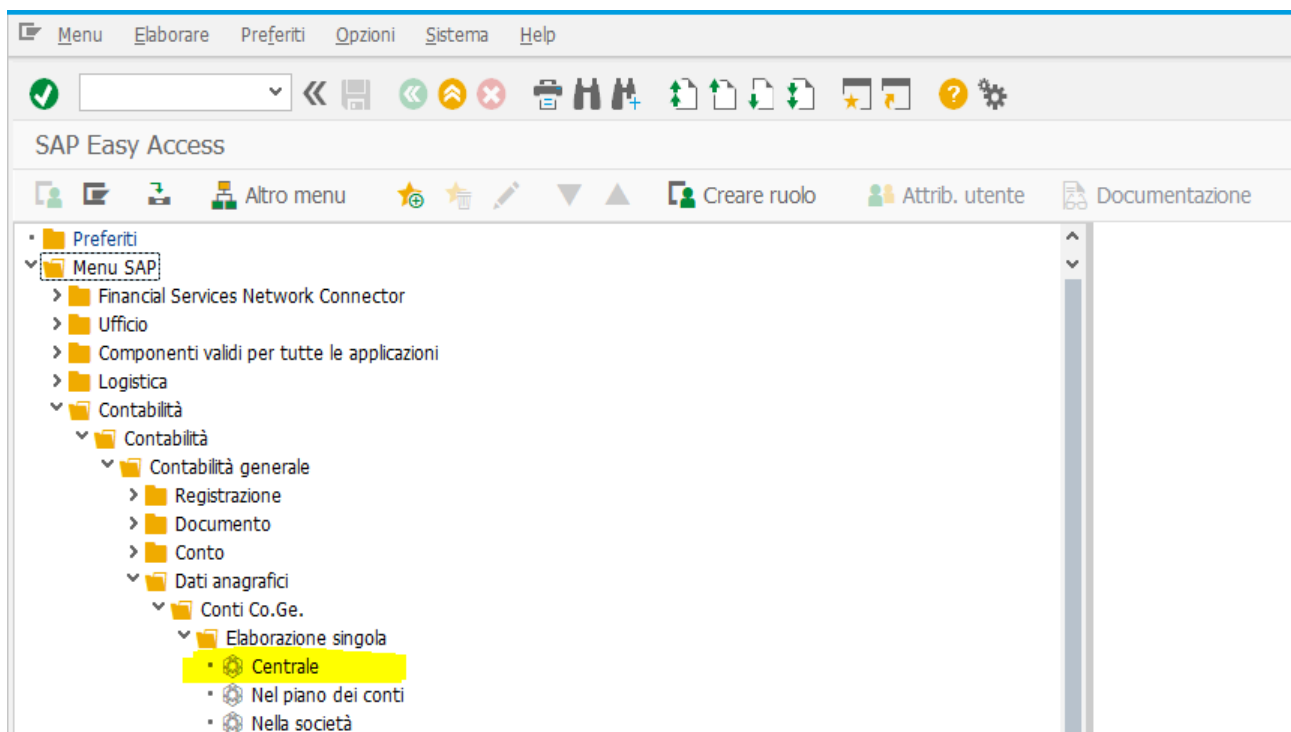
Menu Elaborare Preferiti Opzioni Sistema Help

SAP Easy Access

Altro menu Creare ruolo Attrib. utente Documentazione

Preferiti
Menu SAP
Financial Services Network Connector
Ufficio
Componenti validi per tutte le applicazioni
Logistica
Contabilità
Contabilità
Contabilità generale
Registrazione
Documento
Conto
Dati anagrafici
Conti Co.Ge.
Elaborazione singola
Centrale
Nel piano dei conti
Nella società